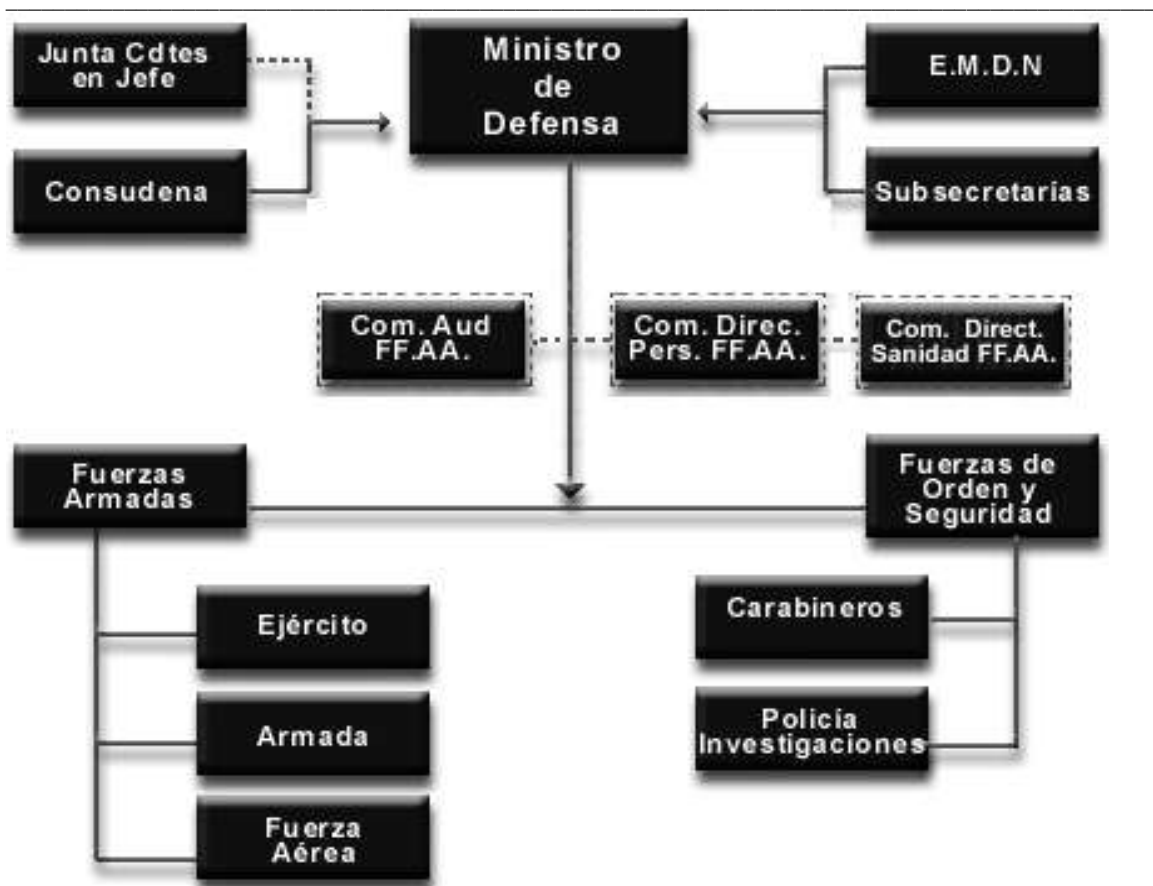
Junta Cdtes en Jefe

Ministro de Defensa

E.M.D.N

Consudena

Subsecretarias

Com. Aud FF.AA.

Com. Direc. Pers. FF.AA.

Com. Direct. Sanidad FF.AA.

Fuerzas Armadas

Fuerzas de Orden y Seguridad

Ejército

Carabineros

Armada

Policía Investigaciones

Fuerza Aérea